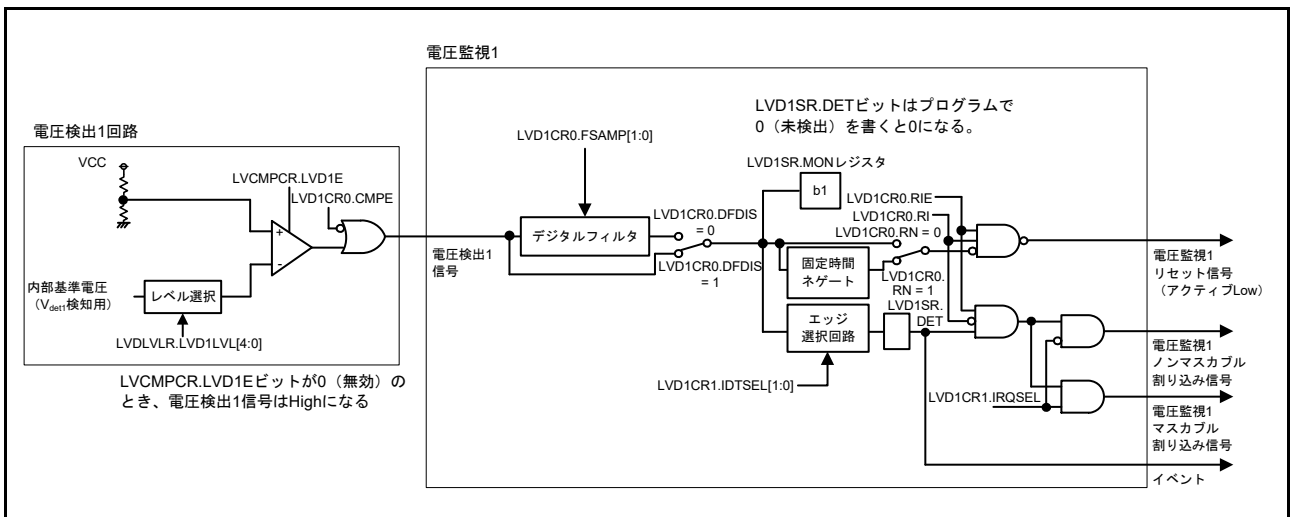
電圧監視1

LVD1SR.DETビットはプログラムで 0（未検出）を書くと0になる。

電圧検出1回路

LVD1CR0.FSAMP[1:0]

LVD1SR.MONレジスタ

b1

VCC

LVCMPCR.LVD1E

LVD1CR0.CMPE

LVD1CR0.RIE

LVD1CR0.RI

LVD1CR0.DFDIS = 0

LVD1CR0.RN = 0

デジタルフィルタ

電圧監視1 リセット信号 （アクティブLow）

電圧検出1 信号

固定時間 ネゲート

LVD1CR0. RN = 1

LVD1CR0.DFDIS = 1

内部基準電圧 （$V_{det1}$検知用）

レベル選択

LVD1SR. DET

エッジ 選択回路

電圧監視1 ノンマスカブル 割り込み信号

LVDLVLR.LVD1LVL[4:0]

LVD1CR1.IDTSEL[1:0]

LVD1CR1.IRQSEL

LVCMPCR.LVD1Eビットが0（無効）の とき、電圧検出1信号はHighになる

電圧監視1 マスカブル 割り込み信号

イベント